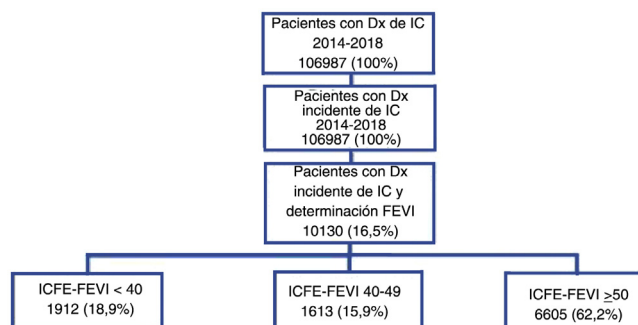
Pacientes con Dx de IC
2014-2018
106987 (100%)

Pacientes con Dx
incidente de IC
2014-2018
106987 (100%)

Pacientes con Dx
incidente de IC y
determinación FEVI
10130 (16,5%)

ICFE-FEVI < 40
1912 (18,9%)

ICFE-FEVI 40-49
1613 (15,9%)

ICFE-FEVI $\geq$50
6605 (62,2%)